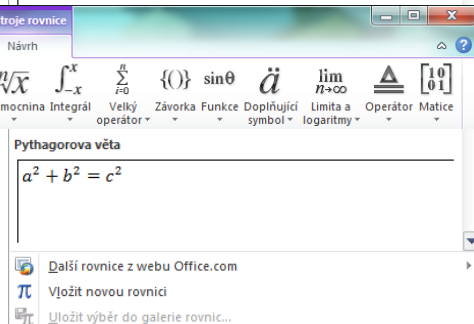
troje rovnice

Návrh

$\sqrt[n]{x}$ mocnina
$\int_{-x}^{x}$ Integrál
$\sum_{i=0}^{n}$ Velký operátor
$\{()\}$ Závorka
$\sin\theta$ Funkce
$\ddot{a}$ Doplňující symbol
$\lim_{n\to\infty}$ Limita a logaritmy
Operátor
$\begin{bmatrix}1&0\\0&1\end{bmatrix}$ Matice

Pythagorova věta

$a^2 + b^2 = c^2$

Další rovnice z webu Office.com
Vložit novou rovnici
Uložit výběr do galerie rovnic...